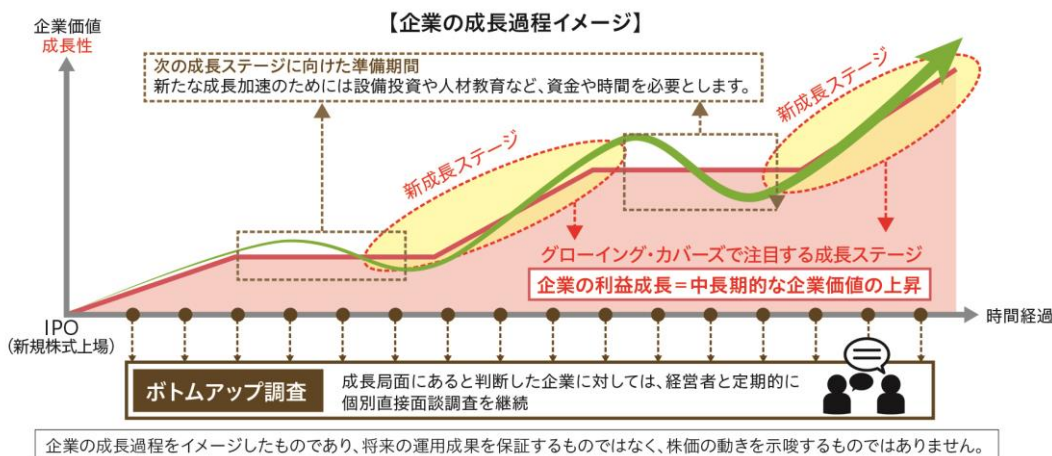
【企業の成長過程イメージ】

企業価値
成長性

次の成長ステージに向けた準備期間
新たな成長加速のためには設備投資や人材教育など、資金や時間を必要とします。

新成長ステージ

新成長ステージ

グローイング・カバーズで注目する成長ステージ

企業の利益成長＝中長期的な企業価値の上昇

IPO
(新規株式上場)

時間経過

ボトムアップ調査

成長局面にあると判断した企業に対しては、経営者と定期的に個別直接面談調査を継続

企業の成長過程をイメージしたものであり、将来の運用成果を保証するものではなく、株価の動きを示唆するものではありません。